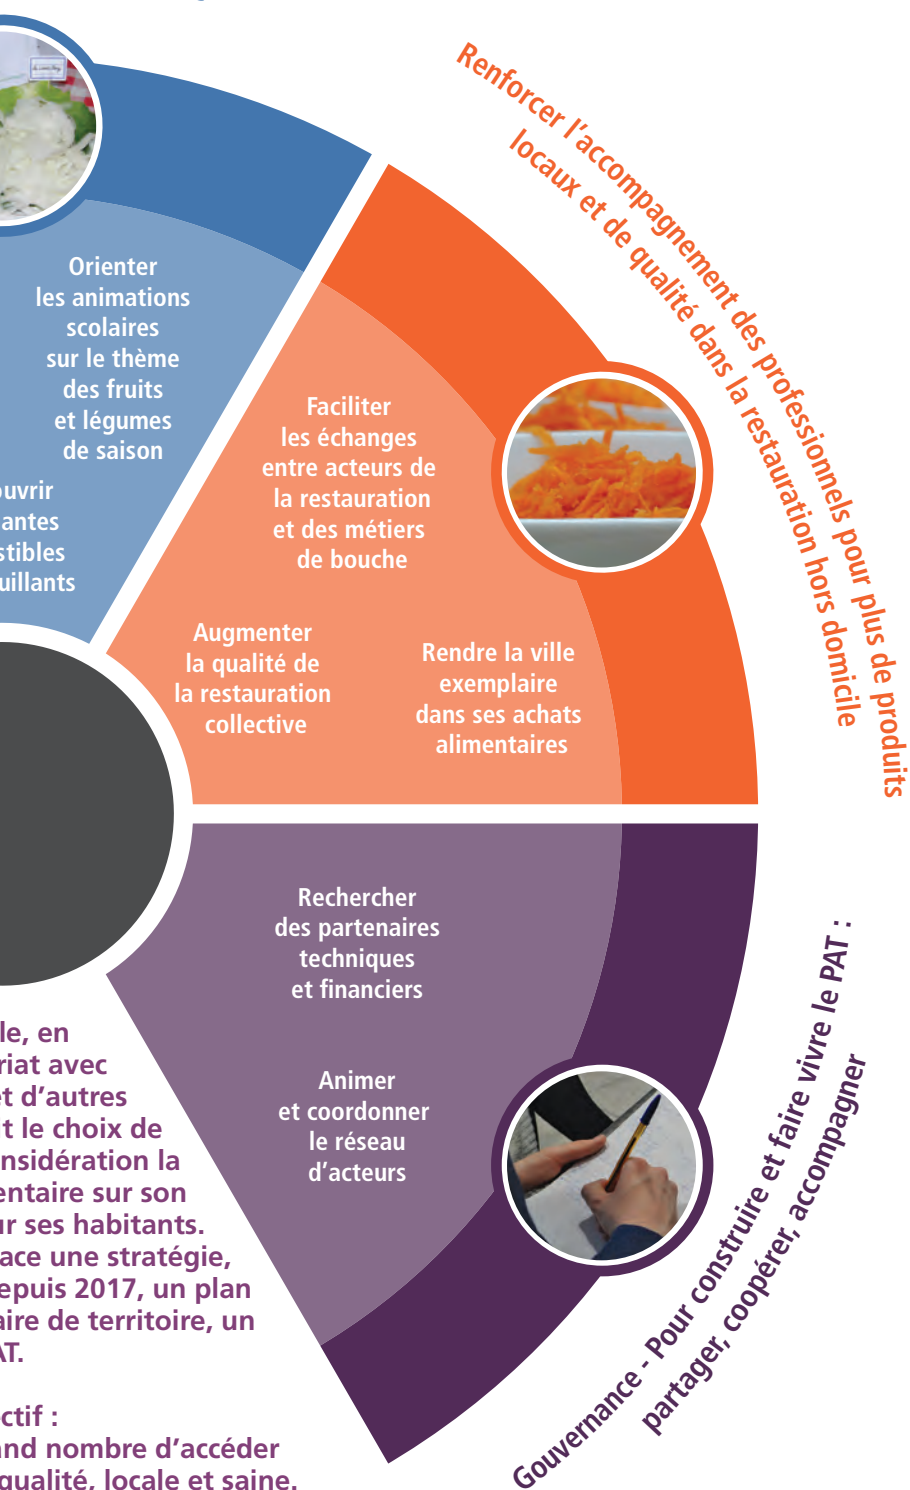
Orienter les animations scolaires sur le thème des fruits et légumes de saison

ouvrir
antes
stibles
uillants

Renforcer l'accompagnement des professionnels pour plus de produits locaux et de qualité dans la restauration hors domicile

Faciliter les échanges entre acteurs de la restauration et des métiers de bouche

Augmenter la qualité de la restauration collective

Rendre la ville exemplaire dans ses achats alimentaires

Rechercher des partenaires techniques et financiers

Animer et coordonner le réseau d'acteurs

Gouvernance - Pour construire et faire vivre le PAT : partager, coopérer, accompagner

le, en
riat avec
et d'autres
t le choix de
nsidération la
entaire sur son
ur ses habitants.
ace une stratégie,
epuis 2017, un plan
aire de territoire, un
AT.

ctif :
and nombre d'accéder
qualité, locale et saine.